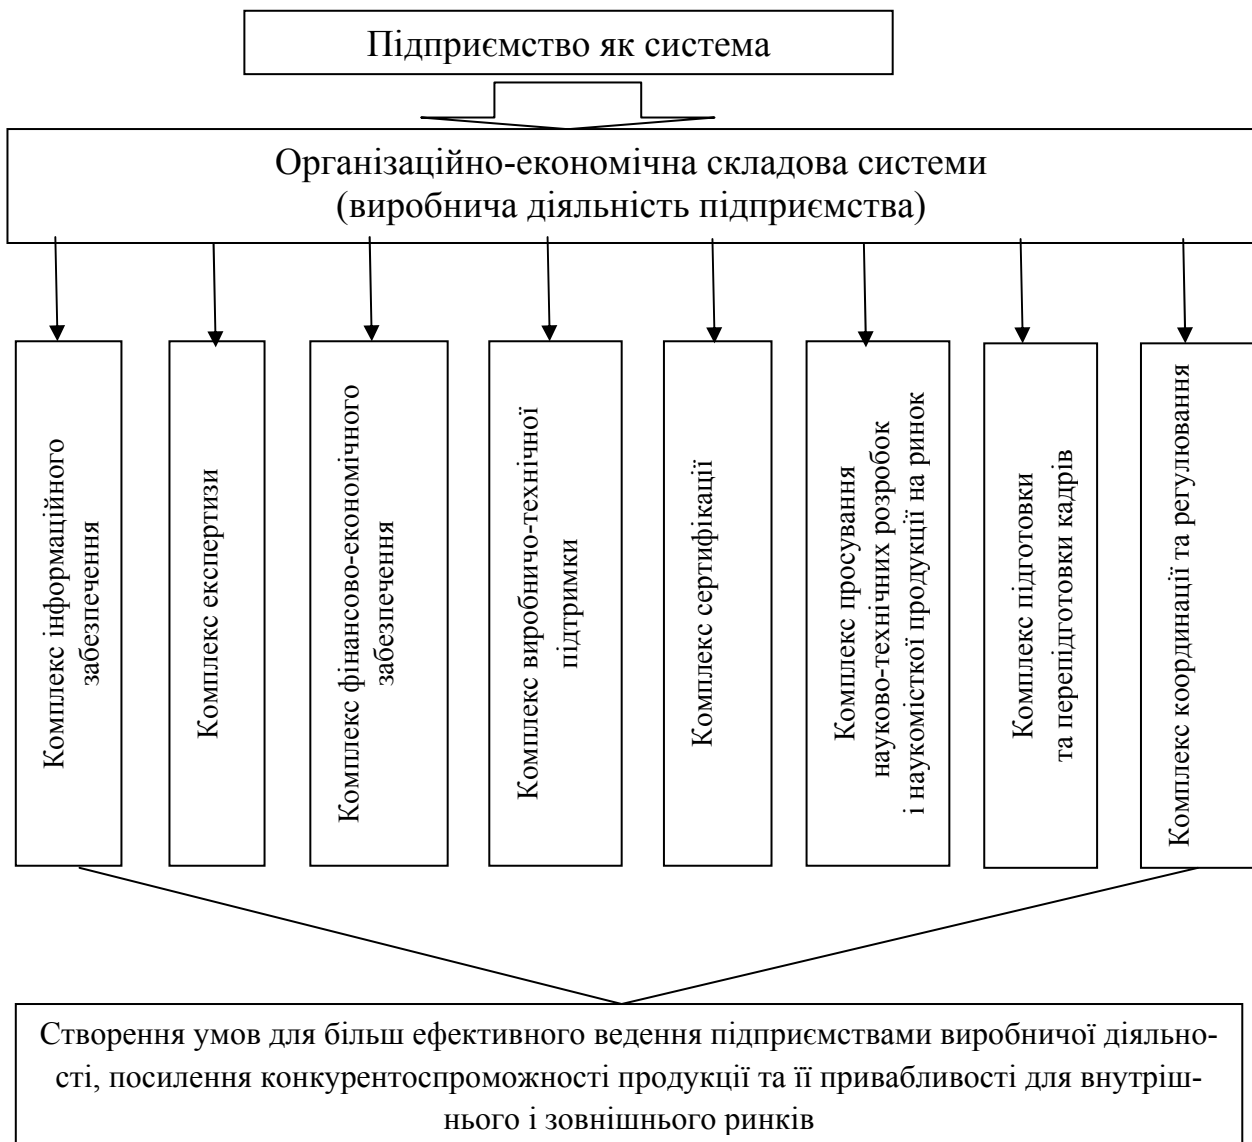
Підприємство як система

Організаційно-економічна складова системи (виробнича діяльність підприємства)

Комплекс інформаційного забезпечення

Комплекс експертизи

Комплекс фінансово-економічного забезпечення

Комплекс виробничо-технічної підтримки

Комплекс сертифікації

Комплекс просування науково-технічних розробок і наукомісткої продукції на ринок

Комплекс підготовки та перепідготовки кадрів

Комплекс координації та регулювання

Створення умов для більш ефективного ведення підприємствами виробничої діяльності, посилення конкурентоспроможності продукції та її привабливості для внутрішнього і зовнішнього ринків